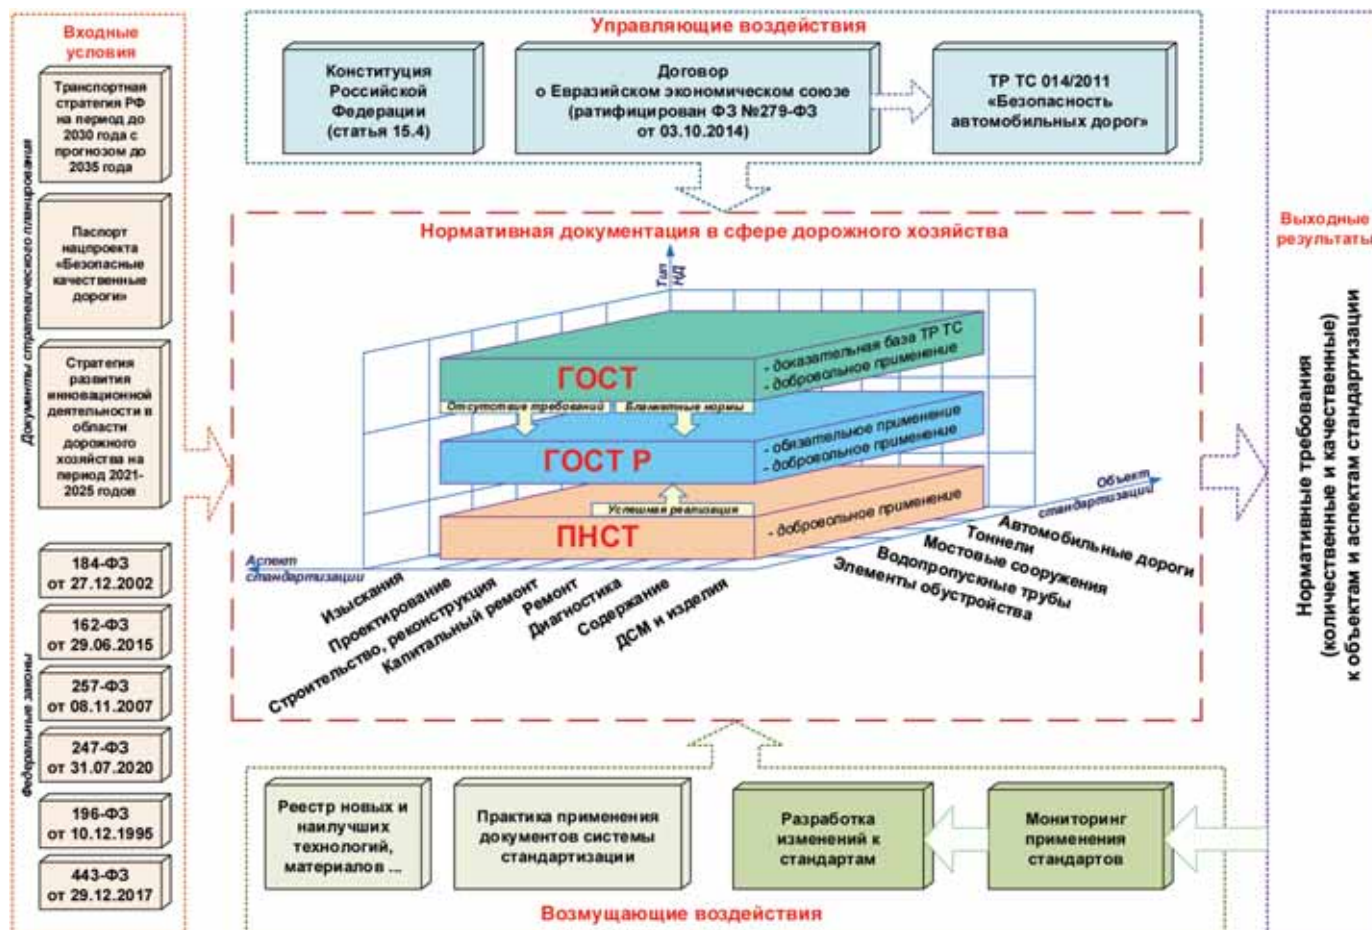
Входные условия

Документы стратегического планирования

Транспортная стратегия РФ на период до 2030 года с прогнозом до 2035 года

Паспорт нацпроекта «Безопасные качественные дороги»

Стратегия развития инновационной деятельности в области дорожного хозяйства на период 2021-2025 годов

Федеральные законы

184-ФЗ от 27.12.2002

162-ФЗ от 29.06.2015

257-ФЗ от 08.11.2007

247-ФЗ от 31.07.2020

196-ФЗ от 10.12.1995

443-ФЗ от 29.12.2017

Управляющие воздействия

Конституция Российской Федерации (статья 15.4)

Договор о Евразийском экономическом союзе (ратифицирован ФЗ №279-ФЗ от 03.10.2014)

ТР ТС 014/2011 «Безопасность автомобильных дорог»

Нормативная документация в сфере дорожного хозяйства

Тип НД

ГОСТ

- доказательная база ТР ТС
- добровольное применение

Отсутствие требований

Бланкетные нормы

ГОСТ Р

- обязательное применение
- добровольное применение

Успешная реализация

ПНСТ

- добровольное применение

Объект стандартизации

Аспект стандартизации

Изыскания
Проектирование
Строительство, реконструкция
Капитальный ремонт
Ремонт
Диагностика
Содержание
ДСМ и изделия

Автомобильные дороги
Тоннели
Мостовые сооружения
Водопропускные трубы
Элементы обустройства

Выходные результаты

Нормативные требования (количественные и качественные) к объектам и аспектам стандартизации

Реестр новых и наилучших технологий, материалов ...

Практика применения документов системы стандартизации

Разработка изменений к стандартам

Мониторинг применения стандартов

Возмущающие воздействия